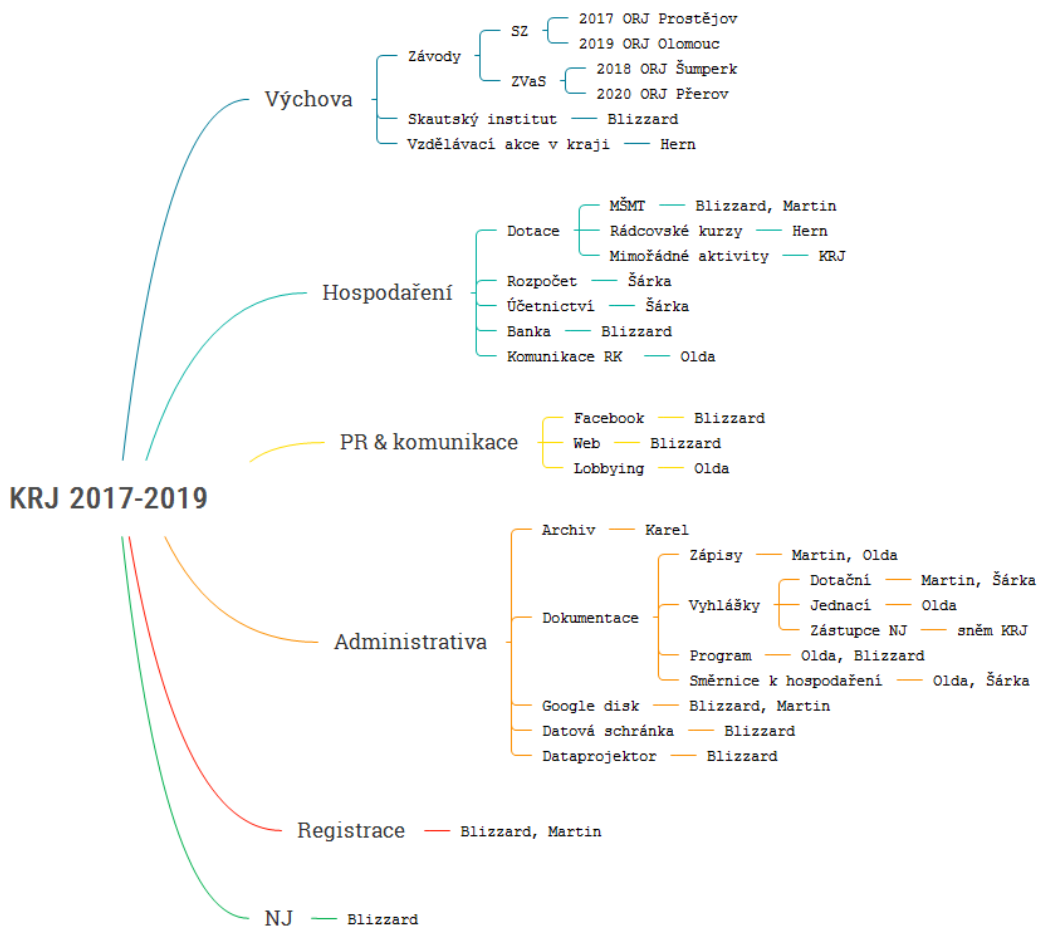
KRJ 2017-2019

Výchova
Závody
SZ
2017 ORJ Prostějov
2019 ORJ Olomouc
ZVaS
2018 ORJ Šumperk
2020 ORJ Přerov
Skautský institut — Blizzard
Vzdělávací akce v kraji — Hern

Hospodaření
Dotace
MŠMT — Blizzard, Martin
Rádcovské kurzy — Hern
Mimořádné aktivity — KRJ
Rozpočet — Šárka
Účetnictví — Šárka
Banka — Blizzard
Komunikace RK — Olda

PR & komunikace
Facebook — Blizzard
Web — Blizzard
Lobbying — Olda

Administrativa
Archiv — Karel
Dokumentace
Zápisy — Martin, Olda
Vyhlášky
Dotační — Martin, Šárka
Jednací — Olda
Zástupce NJ — sněm KRJ
Program — Olda, Blizzard
Směrnice k hospodaření — Olda, Šárka
Google disk — Blizzard, Martin
Datová schránka — Blizzard
Dataprojektor — Blizzard

Registrace — Blizzard, Martin

NJ — Blizzard